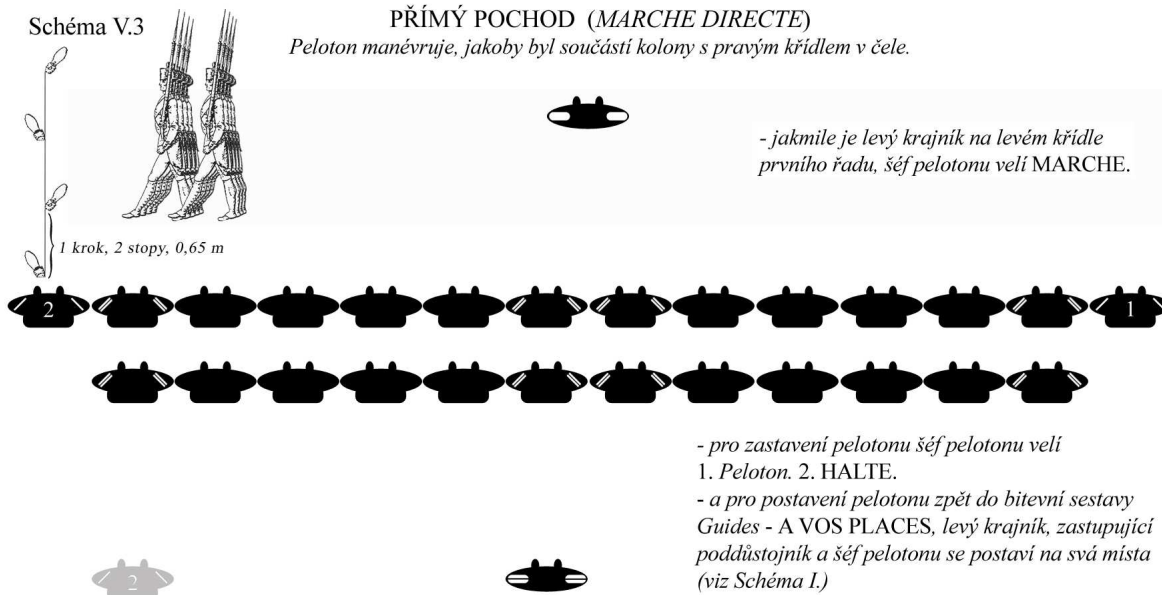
Schéma V.3

PŘÍMÝ POCHOD (*MARCHE DIRECTE*)

*Peloton manévruje, jakoby byl součástí kolony s pravým křídlem v čele.*

*- jakmile je levý krajník na levém křídle prvního řadu, šéf pelotonu velí* MARCHE.

*1 krok, 2 stopy, 0,65 m*

2

1

*- pro zastavení pelotonu šéf pelotonu velí*
1. *Peloton.* 2. HALTE.
*- a pro postavení pelotonu zpět do bitevní sestavy Guides* - A VOS PLACES, *levý krajník, zastupující poddůstojník a šéf pelotonu se postaví na svá místa (viz Schéma I.)*

2